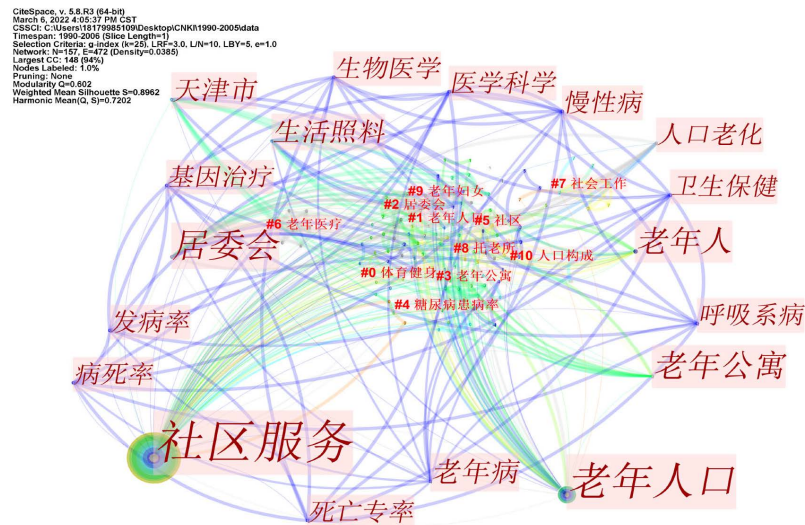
CiteSpace, v. 5.8.R3 (64-bit)
March 6, 2022 4:05:37 PM CST
CSSCI: C:\Users\18179985109\Desktop\CNKI\1990-2005\data
Timespan: 1990-2006 (Slice Length=1)
Selection Criteria: g-index (k=25), LRF=3.0, L/N=10, LBY=5, e=1.0
Network: N=157, E=472 (Density=0.0385)
Largest CC: 148 (94%)
Nodes Labeled: 1.0%
Pruning: None
Modularity Q=0.602
Weighted Mean Silhouette S=0.8962
Harmonic Mean(Q, S)=0.7202

生物医学
医学科学
天津市
慢性病
生活照料
人口老化
基因治疗
卫生保健
#9 老年妇女
#7 社会工作
#2 居委会
#1 老年人
#5 社区
#6 老年医疗
居委会
老年人
#8 托老所
#10 人口构成
#0 体育健身
#3 老年公寓
#4 糖尿病患病率
发病率
呼吸系病
老年公寓
病死率
社区服务
老年病
老年人口
死亡专率